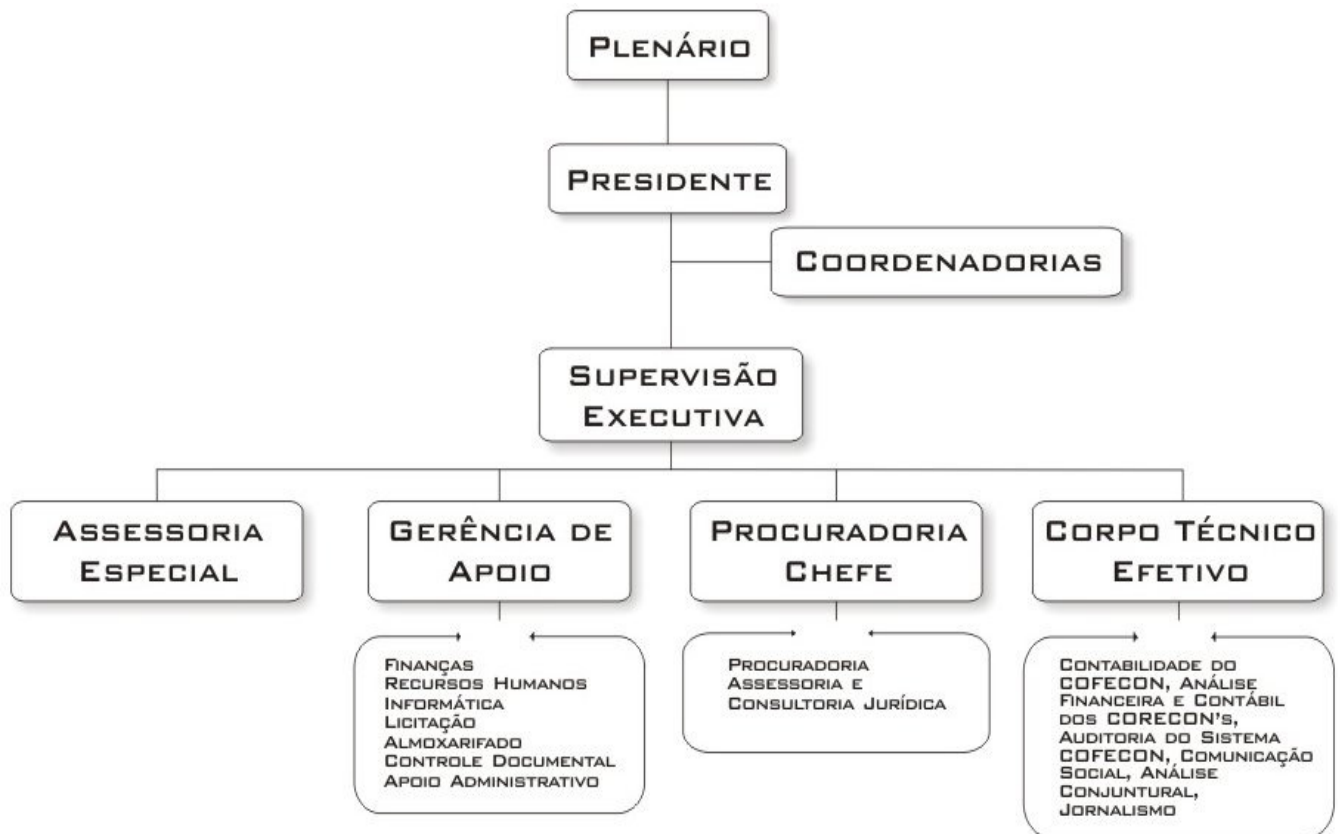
Plenário

Presidente

Coordenadorias

Supervisão Executiva

Assessoria Especial

Gerência de Apoio

Procuradoria Chefe

Corpo Técnico Efetivo

Finanças
Recursos Humanos
Informática
Licitação
Almoxarifado
Controle Documental
Apoio Administrativo

Procuradoria
Assessoria e Consultoria Jurídica

Contabilidade do COFECON, Análise Financeira e Contábil dos CORECON's, Auditoria do Sistema COFECON, Comunicação Social, Análise Conjuntural, Jornalismo